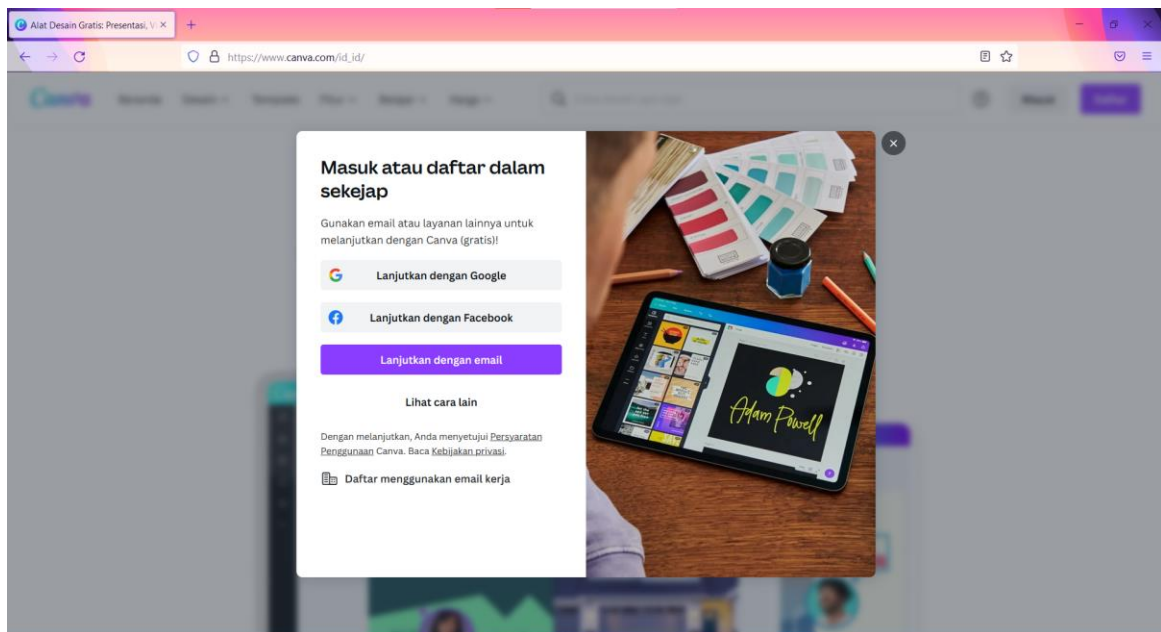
Alat Desain Gratis: Presentasi, V ×

https://www.canva.com/id_id/

Masuk atau daftar dalam sekejap

Gunakan email atau layanan lainnya untuk melanjutkan dengan Canva (gratis)!

Lanjutkan dengan Google

Lanjutkan dengan Facebook

Lanjutkan dengan email

Lihat cara lain

Dengan melanjutkan, Anda menyetujui Persyaratan Penggunaan Canva. Baca Kebijakan privasi.

Daftar menggunakan email kerja

Adam Powell